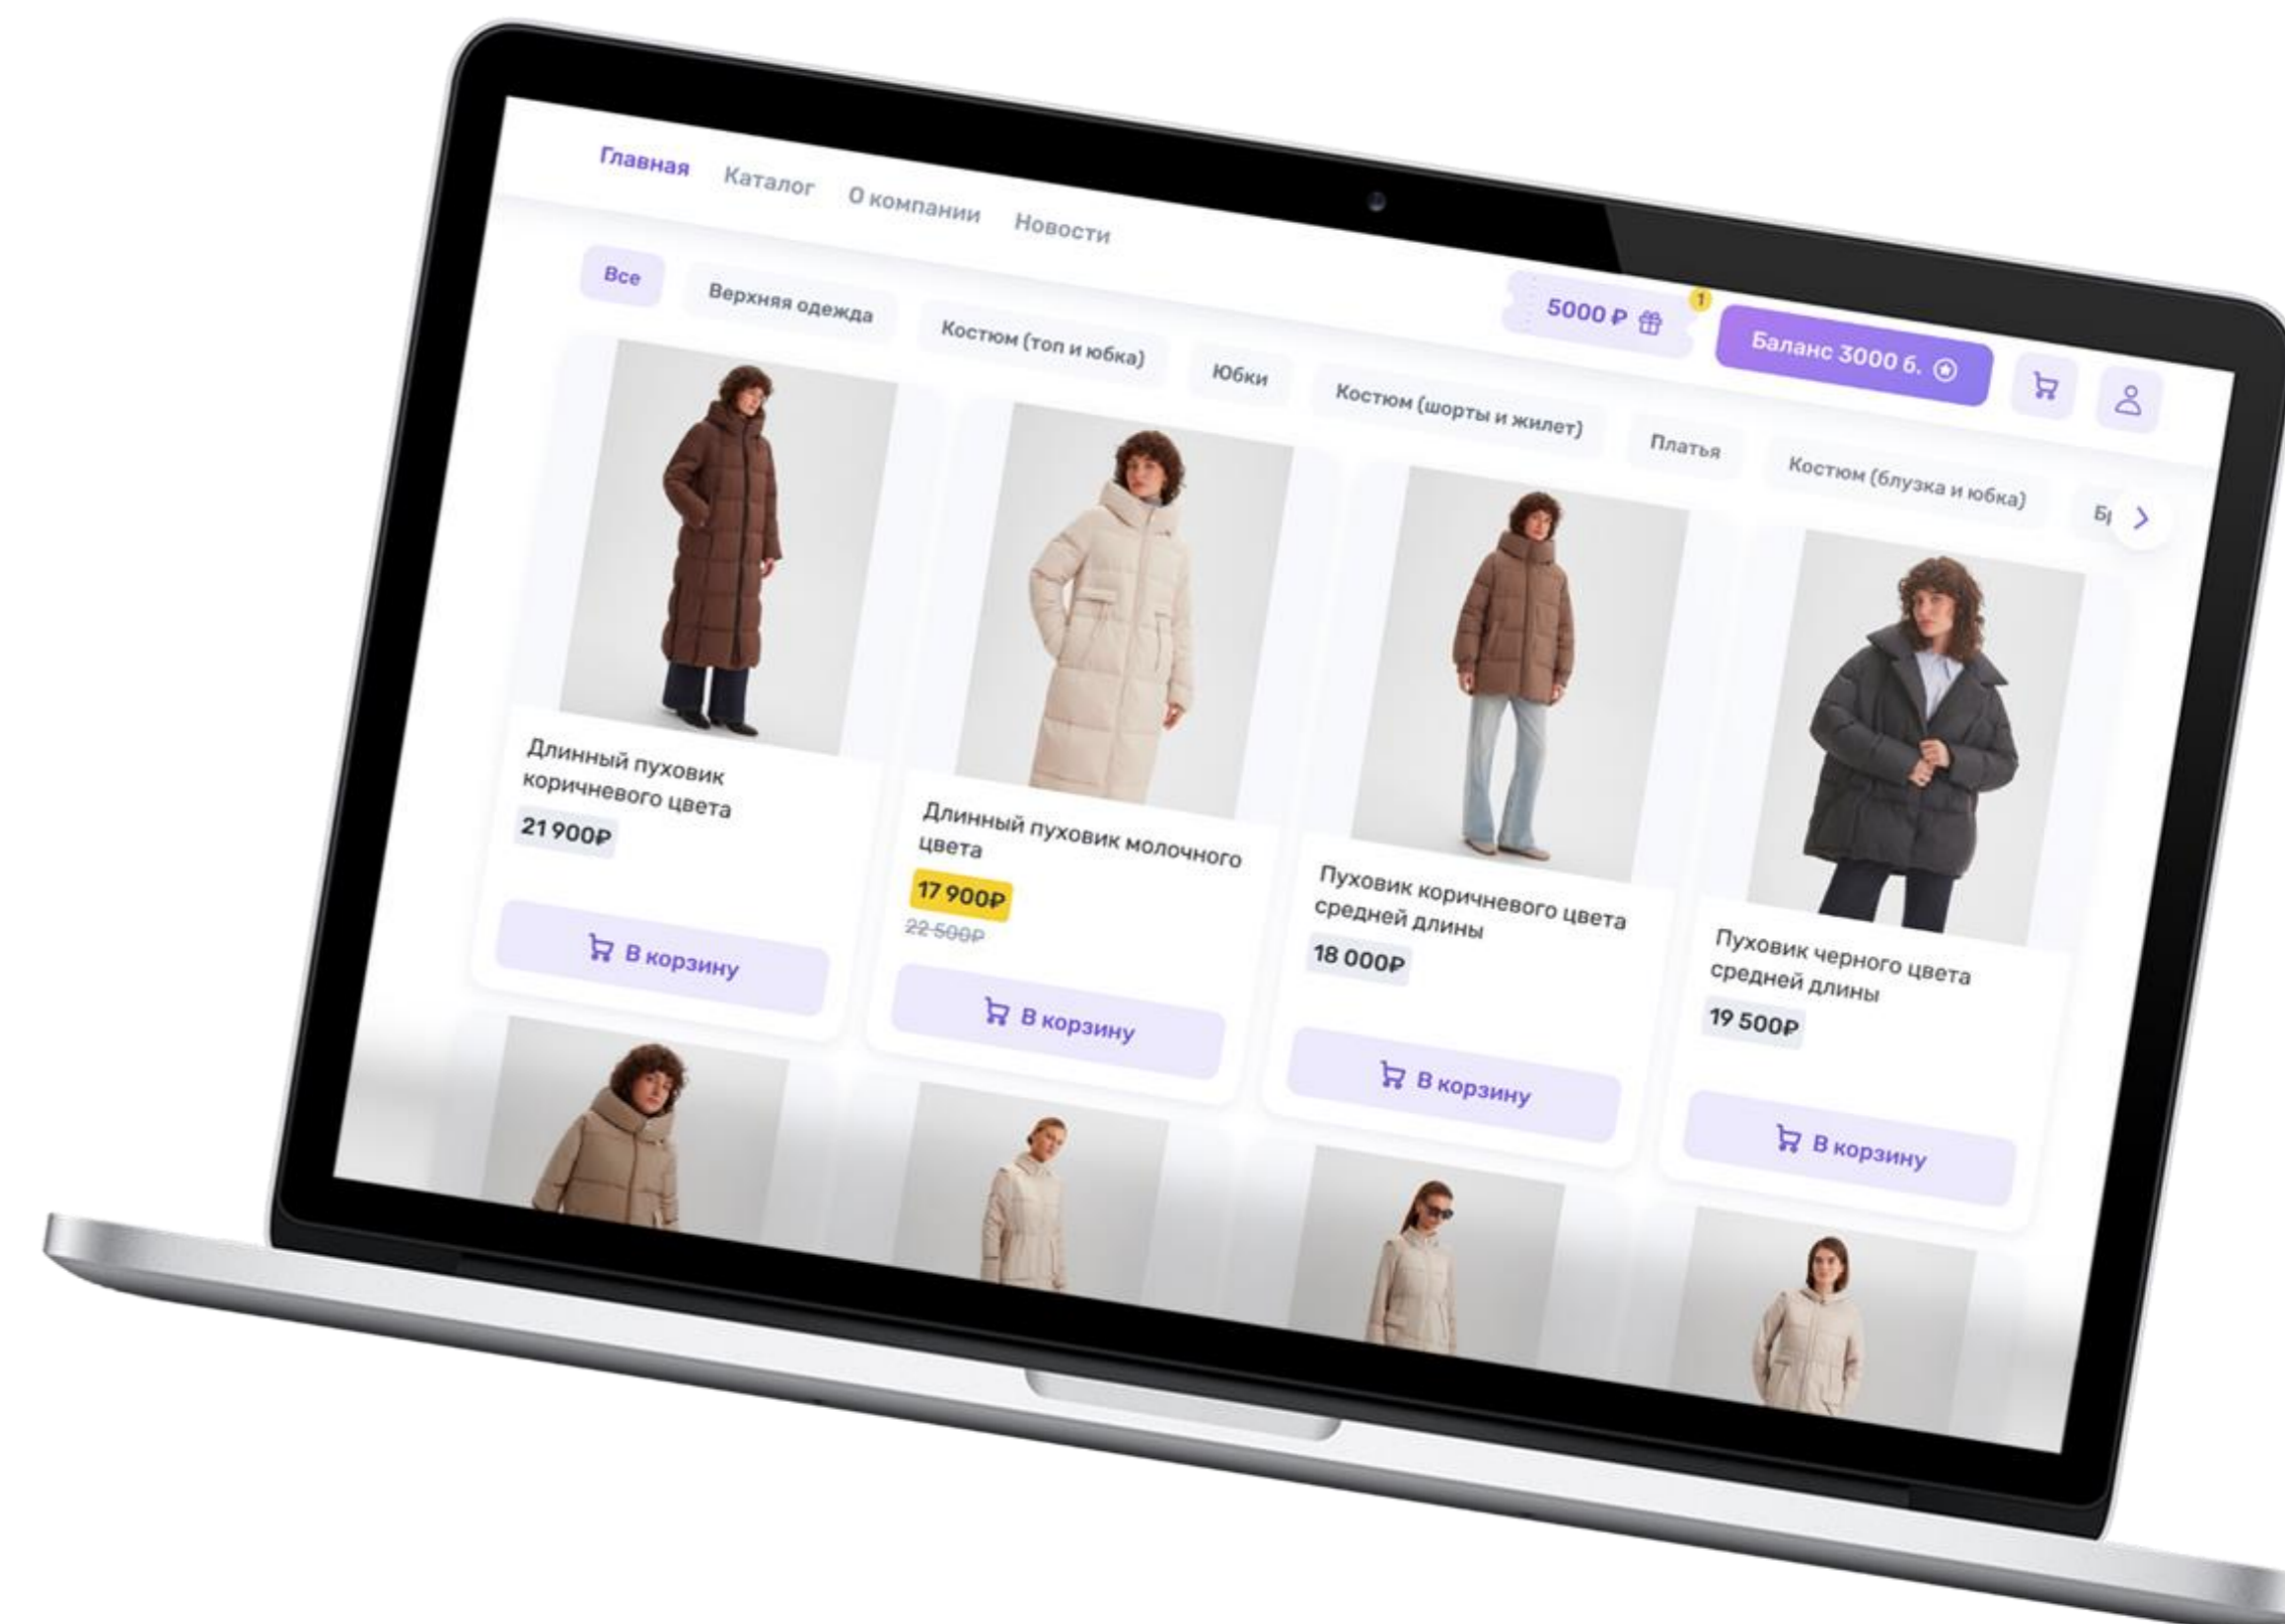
Главная Каталог О компании Новости

Все Верхняя одежда Костюм (топ и юбка) Юбки Костюм (шорты и жилет) Платья Костюм (блузка и юбка) Б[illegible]

5000 ₽ 1 Баланс 3000 б.

Длинный пуховик коричневого цвета
21 900₽
В корзину

Длинный пуховик молочного цвета
17 900₽
22 500₽
В корзину

Пуховик коричневого цвета средней длины
18 000₽
В корзину

Пуховик черного цвета средней длины
19 500₽
В корзину